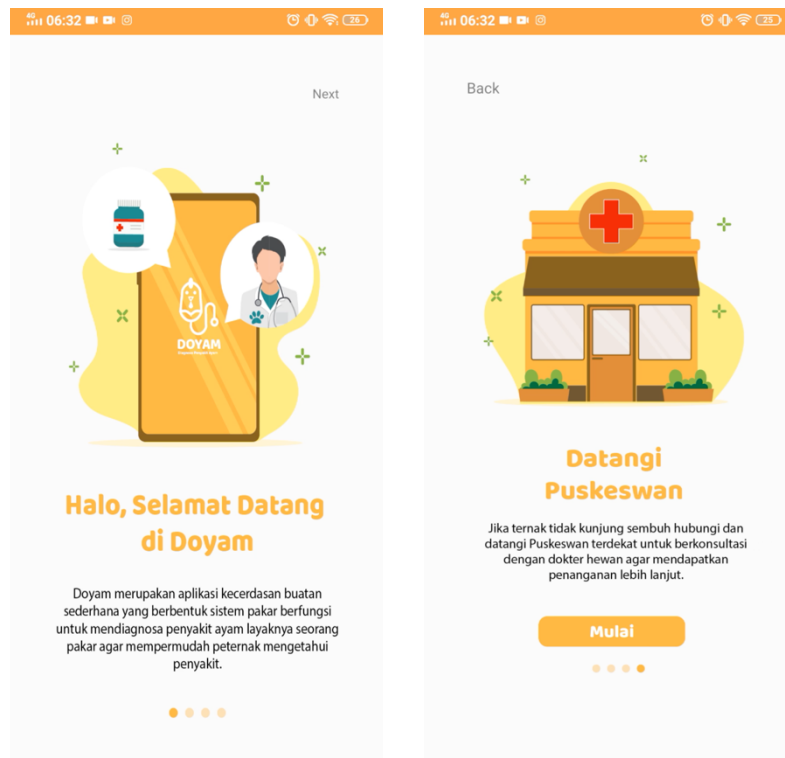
4G 06:32 26

Next

DOYAM

Halo, Selamat Datang di Doyam

Doyam merupakan aplikasi kecerdasan buatan sederhana yang berbentuk sistem pakar berfungsi untuk mendiagnosa penyakit ayam layaknya seorang pakar agar mempermudah peternak mengetahui penyakit.

4G 06:32 25

Back

Datangi Puskeswan

Jika ternak tidak kunjung sembuh hubungi dan datangi Puskeswan terdekat untuk berkonsultasi dengan dokter hewan agar mendapatkan penanganan lebih lanjut.

Mulai